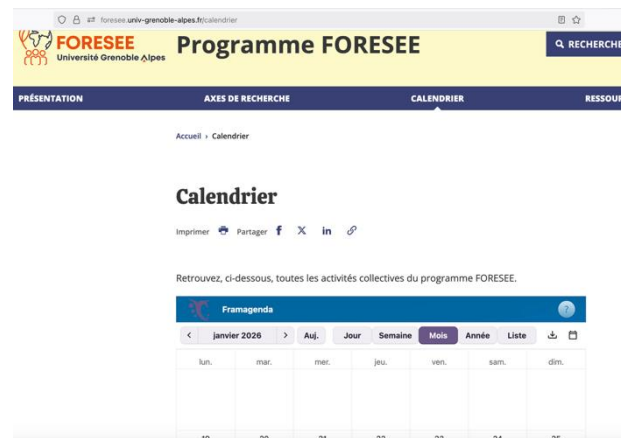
foresee.univ-grenoble-alpes.fr/calendrier

FORESEE
Université Grenoble Alpes

Programme FORESEE

RECHERCHE

PRÉSENTATION
AXES DE RECHERCHE
CALENDRIER
RESSOUR

Accueil › Calendrier

Calendrier

Imprimer Partager

Retrouvez, ci-dessous, toutes les activités collectives du programme FORESEE.

Framagenda

| < | janvier 2026 | > | Auj. | Jour | Semaine | Mois | Année | Liste |

| lun. | mar. | mer. | jeu. | ven. | sam. | dim. |
|---|---|---|---|---|---|---|
| | | | | | | |
| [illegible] | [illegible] | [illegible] | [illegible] | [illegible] | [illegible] | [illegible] |